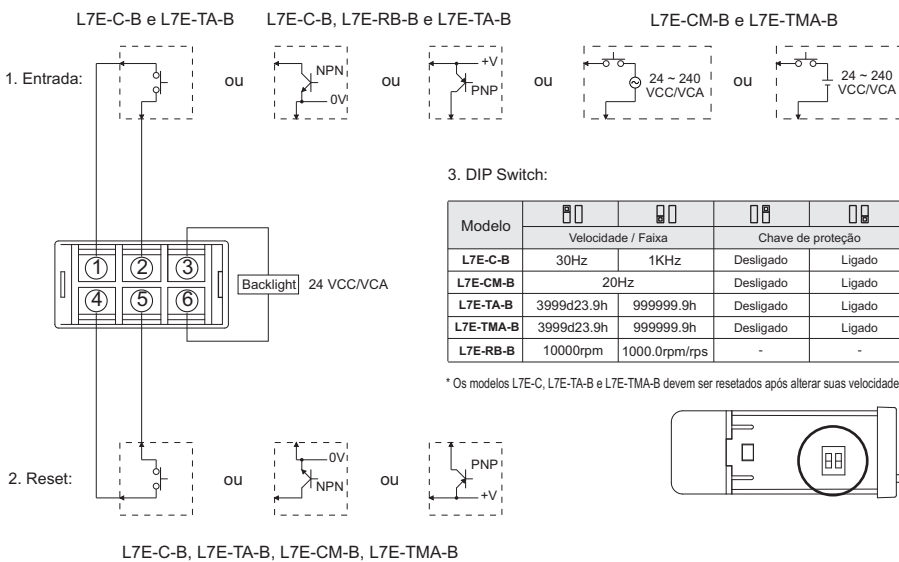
L7E-C-B e L7E-TA-B L7E-C-B, L7E-RB-B e L7E-TA-B L7E-CM-B e L7E-TMA-B

1. Entrada: ou NPN 0V ou +V PNP ou 24 ~ 240 VCC/VCA ou 24 ~ 240 VCC/VCA

3. DIP Switch:

| Modelo | | | | |
|---|---|---|---|---|
| | Velocidade / Faixa | | Chave de proteção | |
| L7E-C-B | 30Hz | 1KHz | Desligado | Ligado |
| L7E-CM-B | 20Hz | | Desligado | Ligado |
| L7E-TA-B | 3999d23.9h | 999999.9h | Desligado | Ligado |
| L7E-TMA-B | 3999d23.9h | 999999.9h | Desligado | Ligado |
| L7E-RB-B | 10000rpm | 1000.0rpm/rps | - | - |

1 2 3
4 5 6
Backlight 24 VCC/VCA

* Os modelos L7E-C, L7E-TA-B e L7E-TMA-B devem ser resetados após alterar suas velocidade

2. Reset: ou 0V NPN ou PNP +V

L7E-C-B, L7E-TA-B, L7E-CM-B, L7E-TMA-B